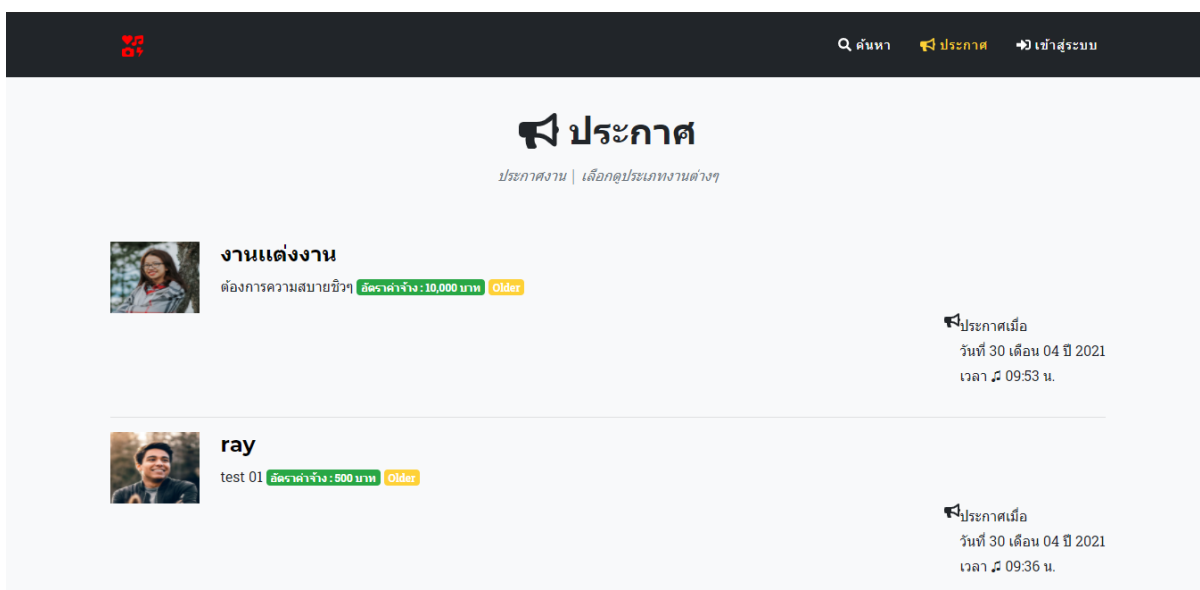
ค้นหา ประกาศ เข้าสู่ระบบ

ประกาศ

ประกาศงาน | เลือกดูประเภทงานต่างๆ

งานแต่งงาน

ต้องการความสบายชิวๆ อัตราค่าจ้าง : 10,000 บาท Older

ประกาศเมื่อ
วันที่ 30 เดือน 04 ปี 2021
เวลา 09:53 น.

ray

test 01 อัตราค่าจ้าง : 500 บาท Older

ประกาศเมื่อ
วันที่ 30 เดือน 04 ปี 2021
เวลา 09:36 น.